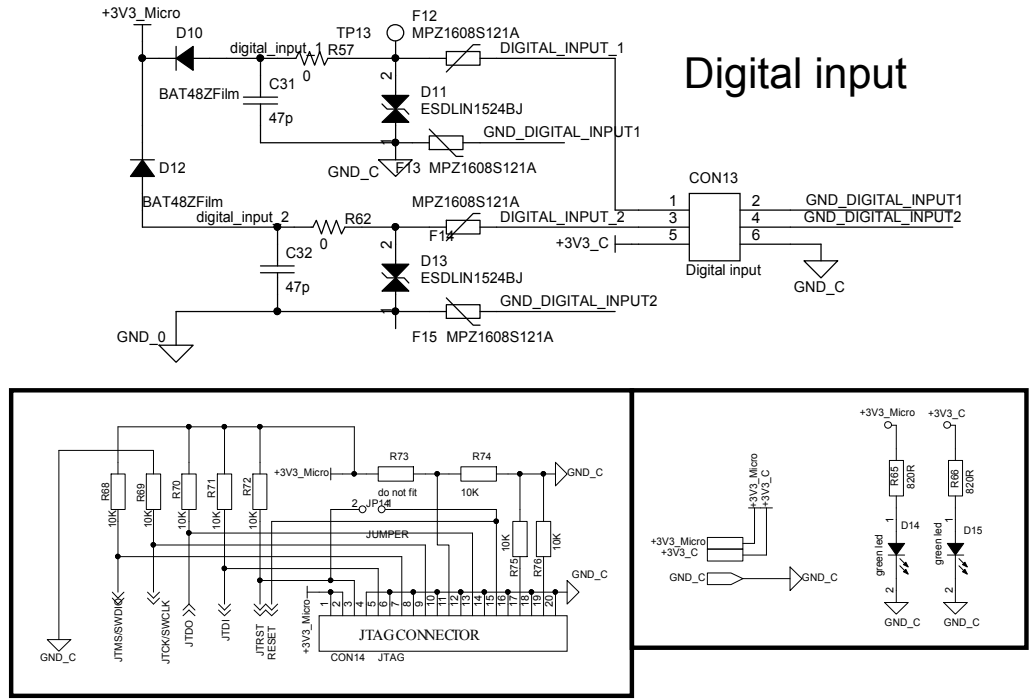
+3V3_Micro
D10
digital_input_1
R57
0
TP13
F12
MPZ1608S121A
DIGITAL_INPUT_1
Digital input
BAT48ZFilm
C31
47p
2
D11
ESDLIN1524BJ
1
GND_DIGITAL_INPUT1
GND_C
F13
MPZ1608S121A
D12
BAT48ZFilm
digital_input_2
R62
0
MPZ1608S121A
DIGITAL_INPUT_2
F14
2
C32
47p
D13
ESDLIN1524BJ
1
GND_DIGITAL_INPUT2
GND_0
F15
MPZ1608S121A
CON13
1
2
3
4
5
6
GND_DIGITAL_INPUT1
GND_DIGITAL_INPUT2
+3V3_C
Digital input
GND_C

+3V3_Micro
R73
do not fit
R74
10K
GND_C
R68
10K
R69
10K
R70
10K
R71
10K
R72
10K
2
JP14
1
JUMPER
10K
R75
10K
R76
GND_C
1
2
3
4
5
6
7
8
9
10
11
12
13
14
15
16
17
18
19
20
JTAG CONNECTOR
CON14
JTAG
GND_C
JTMS/SWDIO
JTCK/SWCLK
JTDO
JTDI
JTRST
RESET
+3V3_Micro

+3V3_Micro
+3V3_C
+3V3_Micro
+3V3_C
GND_C
GND_C
+3V3_Micro
R65
820R
1
D14
green led
2
GND_C
+3V3_C
R66
820R
1
D15
green led
2
GND_C